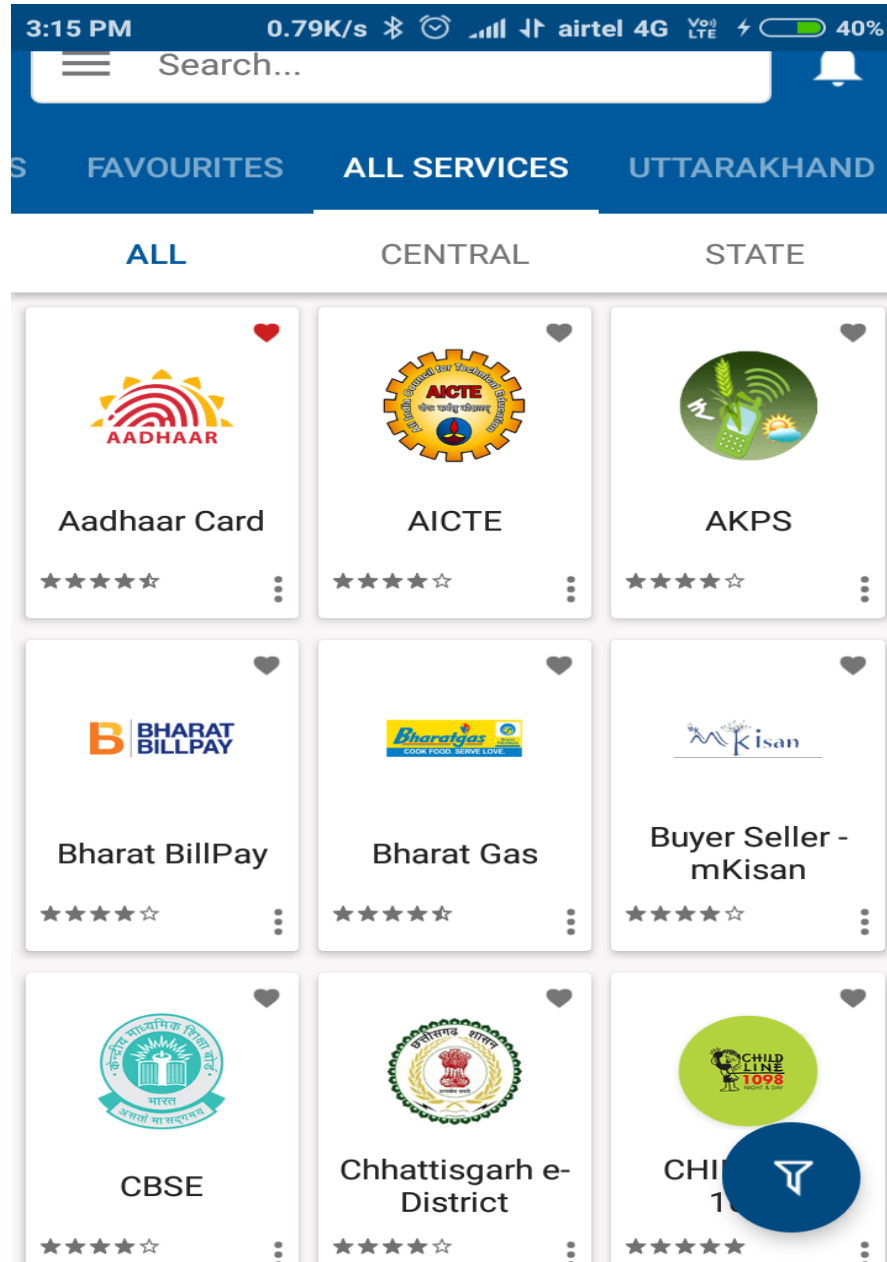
3:15 PM 0.79K/s airtel 4G 40%

Search...

S FAVOURITES ALL SERVICES UTTARAKHAND

ALL CENTRAL STATE

AADHAAR

Aadhaar Card

AICTE

AICTE

AKPS

BHARAT BILLPAY

Bharat BillPay

Bharatgas COOK FOOD. SERVE LOVE.

Bharat Gas

mKisan

Buyer Seller - mKisan

केन्द्रीय माध्यमिक शिक्षा बोर्ड भारत असतो मा सद्गमय

CBSE

छत्तीसगढ़ शासन

Chhattisgarh e-District

CHILD LINE 1098 NIGHT & DAY

CHI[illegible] 1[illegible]